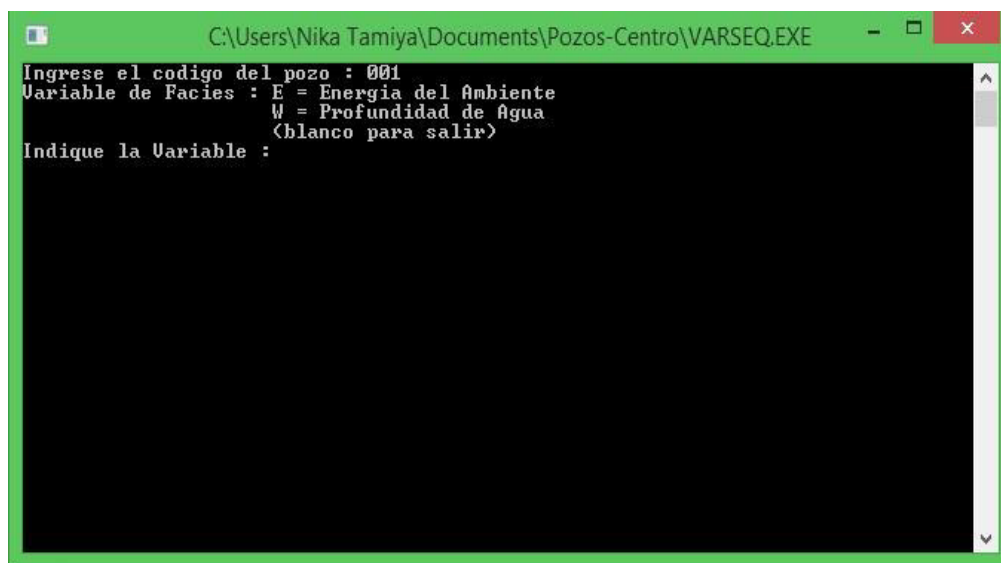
C:\Users\Nika Tamiya\Documents\Pozos-Centro\VARSEQ.EXE

Ingrese el codigo del pozo : 001
Variable de Facies : E = Energia del Ambiente
W = Profundidad de Agua
(blanco para salir)
Indique la Variable :